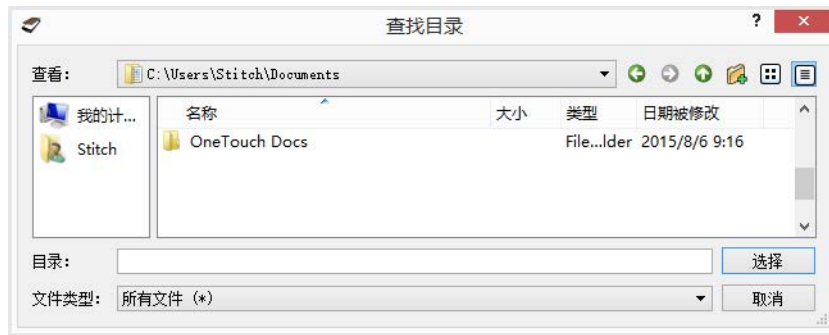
查找目录

?

×

查看:

C:\Users\Stitch\Documents

我的计...

Stitch

| 名称 | 大小 | 类型 | 日期被修改 |
|---|---|---|---|
| OneTouch Docs | | File...lder | 2015/8/6 9:16 |

目录:

选择

文件类型:

所有文件 (*)

取消